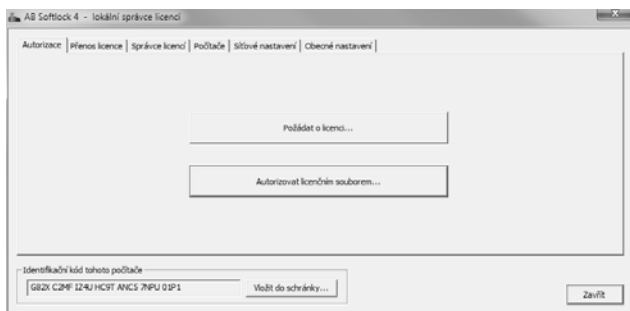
AB Softlock 4 - lokální správce licencí

Autorizace | Přenos licence | Správce licencí | Počítače | Síťové nastavení | Obecné nastavení

Požádat o licenci...

Autorizovat licenčním souborem...

Identifikační kód tohoto počítače

GB2X C2MF IZ4U HC9T ANCS 7NPU 01P1

Vložit do schránky...

Zavřít